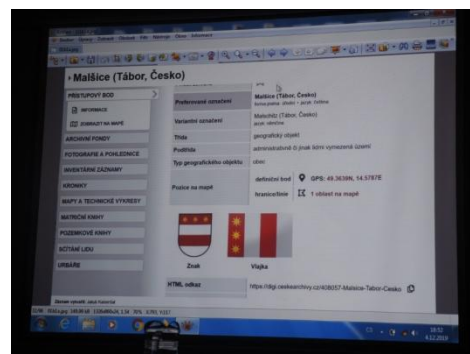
› Malšice (Tábor, Česko)

PŘÍSTUPOVÝ BOD

INFORMACE

ZOBRAZIT NA MAPĚ

ARCHIVNÍ FONDY

FOTOGRAFIE A POHLEDNICE

INVENTÁRNÍ ZÁZNAMY

KRONIKY

MAPY A TECHNICKÉ VÝKRESY

MATRIČNÍ KNIHY

POZEMKOVÉ KNIHY

SČÍTÁNÍ LIDU

URBÁŘE

| | |
|---|---|
| Preferované označení | Malšice (Tábor, Česko) |
| Variantní označení | Malschitz (Tábor, Česko) |
| Třída | geografický objekt |
| Podtřída | administrativně či jinak řízení vymezené území |
| Typ geografického objektu | obec |
| Pozice na mapě | definiční bod GPS: 49.3638N, 14.5787E |
| | hranice/tvar 1 oblast na mapě |

Znak

Vlajka

HTML odkaz

https://digi.ceskearchivy.cz/408057-Malsice-Tabor-Cesko

18:52
4.12.2018